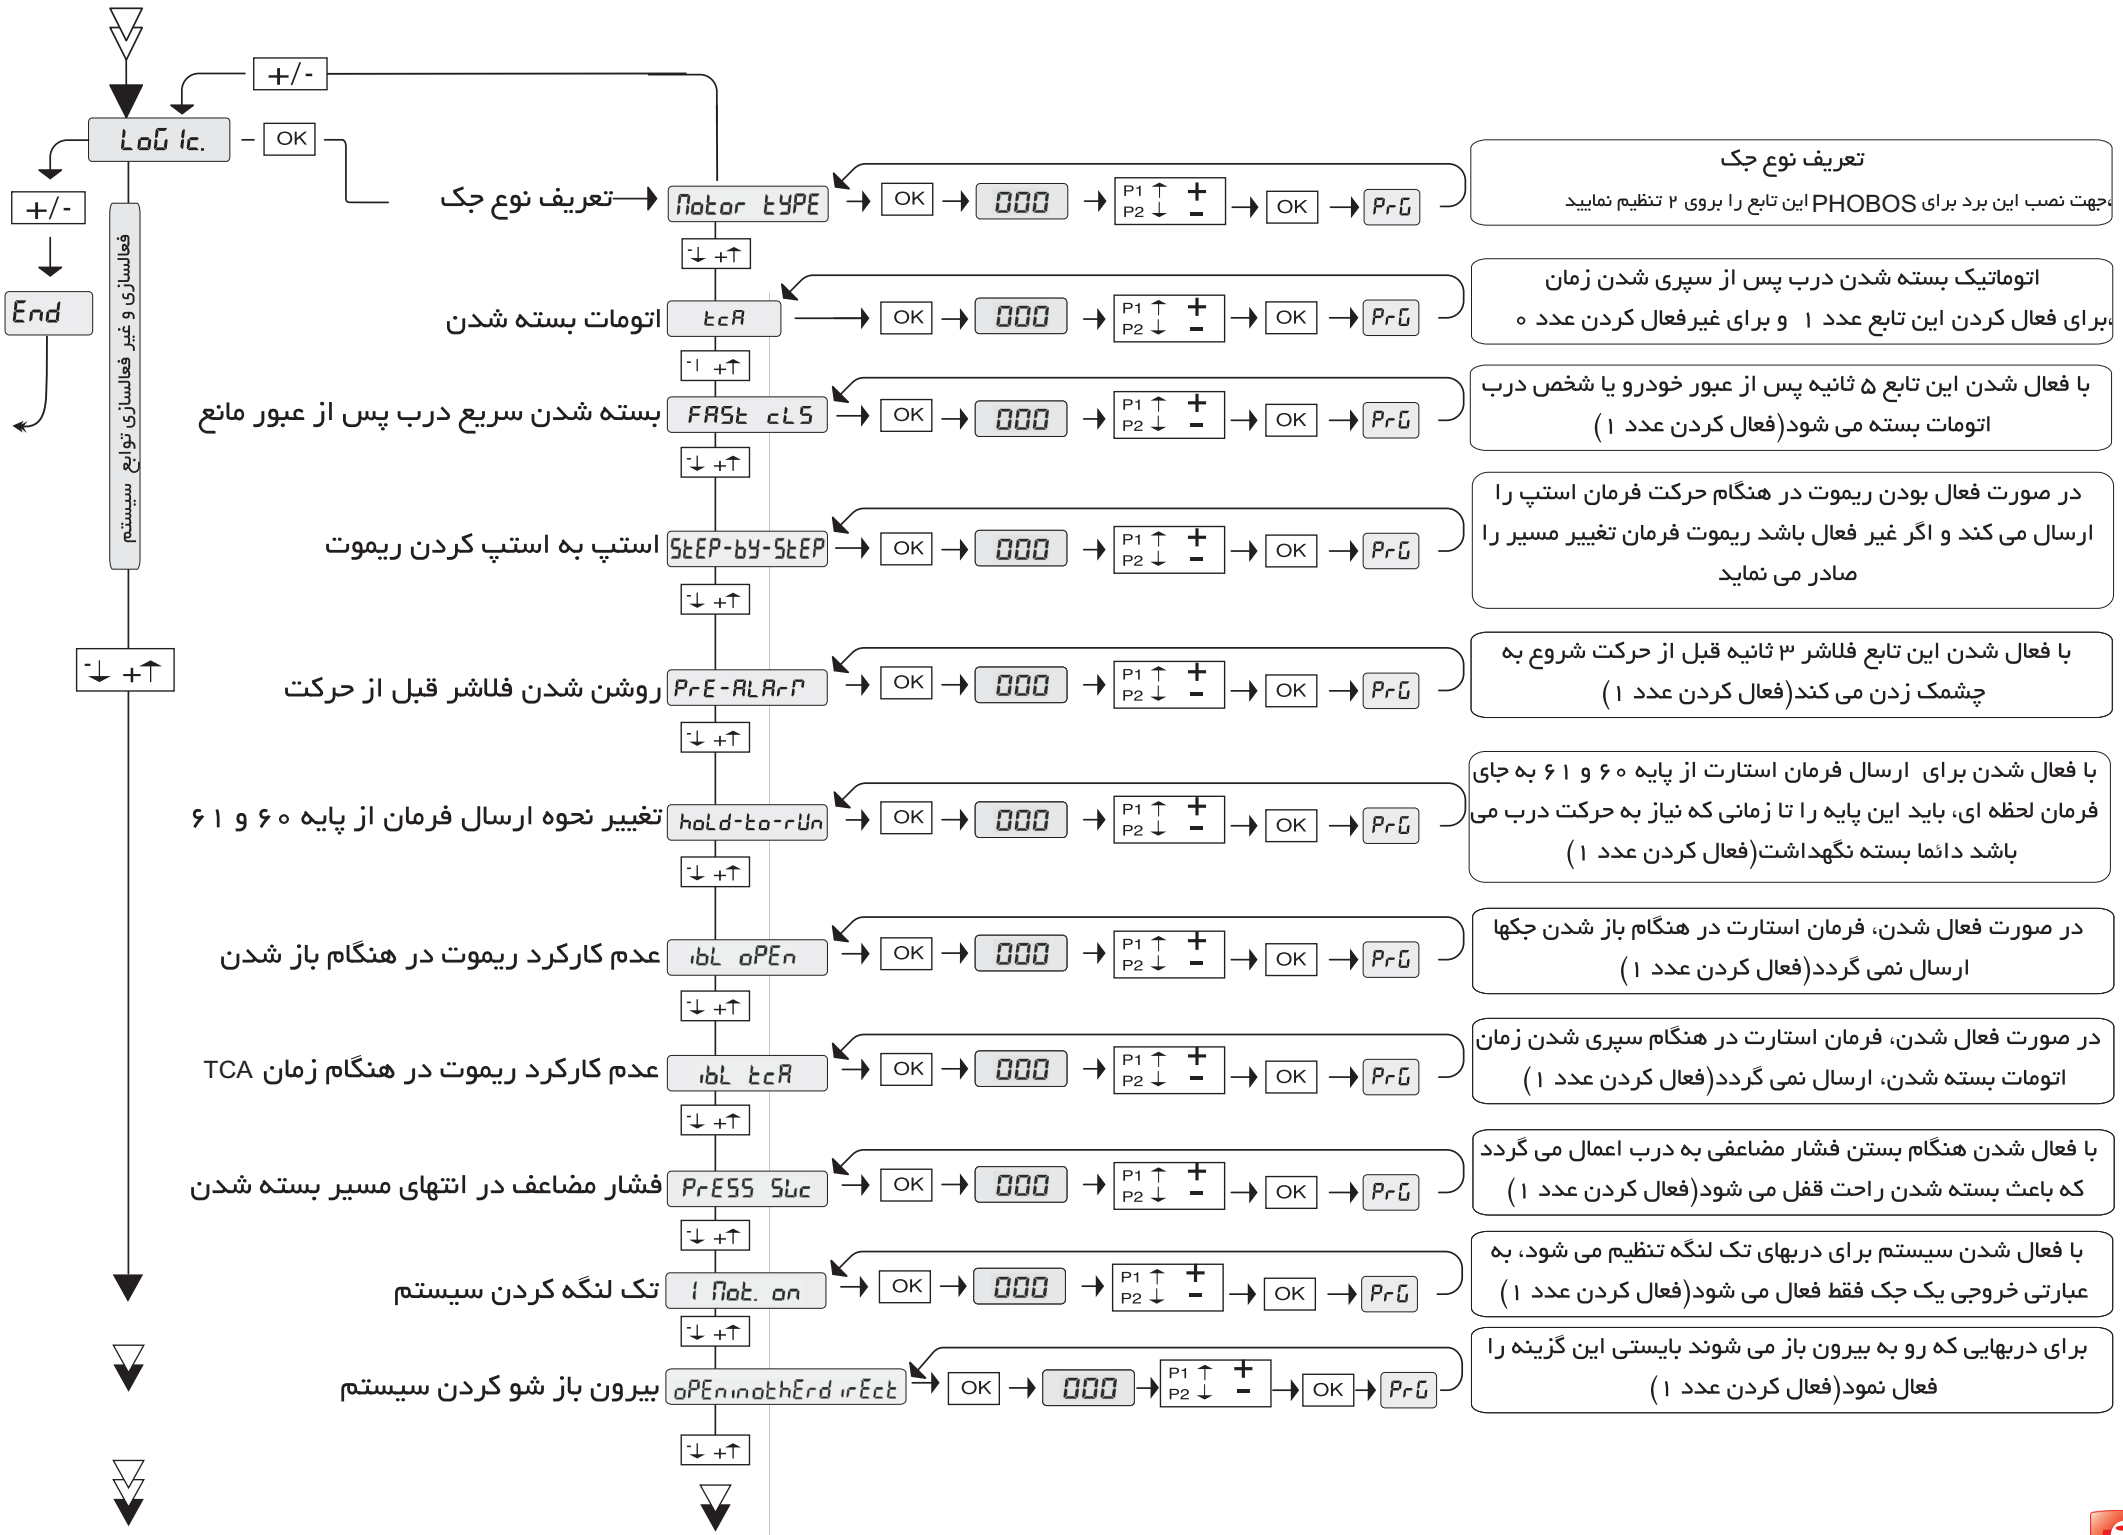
+/-

LoGIc.

OK

+/-

End

فعالسازی و غیر فعالسازی توابع سیستم

-↓ +↑

تعریف نوع جک
Motor tYPE
OK 000 P1 P2 + − OK PrG
تعریف نوع جک
جهت نصب این برد برای PHOBOS این تابع را بروی ۲ تنظیم نمایید

اتومات بسته شدن
tcA
OK 000 P1 P2 + − OK PrG
اتوماتیک بسته شدن درب پس از سپری شدن زمان
برای فعال کردن این تابع عدد ۱ و برای غیرفعال کردن عدد ۰

بسته شدن سریع درب پس از عبور مانع
FASt cLS
OK 000 P1 P2 + − OK PrG
با فعال شدن این تابع ۵ ثانیه پس از عبور خودرو یا شخص درب اتومات بسته می شود(فعال کردن عدد ۱)

استپ به استپ کردن ریموت
StEP-bY-StEP
OK 000 P1 P2 + − OK PrG
در صورت فعال بودن ریموت در هنگام حرکت فرمان استپ را ارسال می کند و اگر غیر فعال باشد ریموت فرمان تغییر مسیر را صادر می نماید

روشن شدن فلاشر قبل از حرکت
PrE-ALArM
OK 000 P1 P2 + − OK PrG
با فعال شدن این تابع فلاشر ۳ ثانیه قبل از حرکت شروع به چشمک زدن می کند(فعال کردن عدد ۱)

تغییر نحوه ارسال فرمان از پایه ۶۰ و ۶۱
hoLd-to-rUn
OK 000 P1 P2 + − OK PrG
با فعال شدن برای ارسال فرمان استارت از پایه ۶۰ و ۶۱ به جای فرمان لحظه ای، باید این پایه را تا زمانی که نیاز به حرکت درب می باشد دائما بسته نگهداشت(فعال کردن عدد ۱)

عدم کارکرد ریموت در هنگام باز شدن
ibL oPEn
OK 000 P1 P2 + − OK PrG
در صورت فعال شدن، فرمان استارت در هنگام باز شدن جکها ارسال نمی گردد(فعال کردن عدد ۱)

عدم کارکرد ریموت در هنگام زمان TCA
ibL tcA
OK 000 P1 P2 + − OK PrG
در صورت فعال شدن، فرمان استارت در هنگام سپری شدن زمان اتومات بسته شدن، ارسال نمی گردد(فعال کردن عدد ۱)

فشار مضاعف در انتهای مسیر بسته شدن
PrESS SUc
OK 000 P1 P2 + − OK PrG
با فعال شدن هنگام بستن فشار مضاعفی به درب اعمال می گردد که باعث بسته شدن راحت قفل می شود(فعال کردن عدد ۱)

تک لنگه کردن سیستم
1 Mot. on
OK 000 P1 P2 + − OK PrG
با فعال شدن سیستم برای دربهای تک لنگه تنظیم می شود، به عبارتی خروجی یک جک فقط فعال می شود(فعال کردن عدد ۱)

بیرون باز شو کردن سیستم
oPEninothErdirEct
OK 000 P1 P2 + − OK PrG
برای دربهایی که رو به بیرون باز می شوند بایستی این گزینه را فعال نمود(فعال کردن عدد ۱)